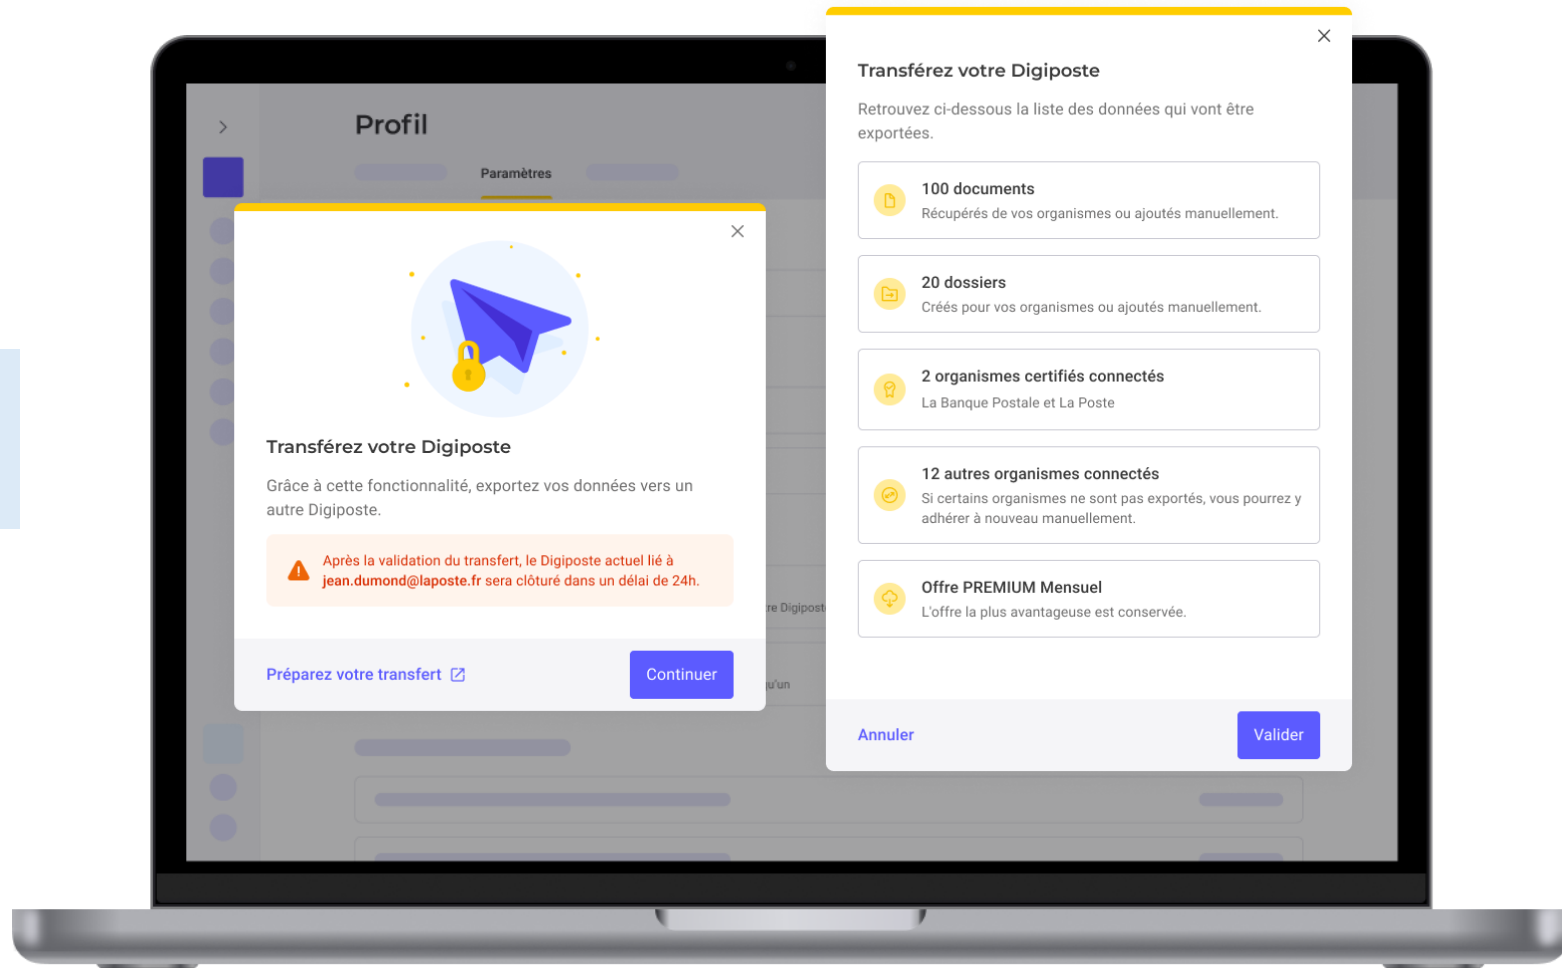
Profil

Paramètres

Transférez votre Digiposte

Grâce à cette fonctionnalité, exportez vos données vers un autre Digiposte.

Après la validation du transfert, le Digiposte actuel lié à jean.dumond@laposte.fr sera clôturé dans un délai de 24h.

Préparez votre transfert

Continuer

re Digipost

u'un

Transférez votre Digiposte

Retrouvez ci-dessous la liste des données qui vont être exportées.

100 documents
Récupérés de vos organismes ou ajoutés manuellement.

20 dossiers
Créés pour vos organismes ou ajoutés manuellement.

2 organismes certifiés connectés
La Banque Postale et La Poste

12 autres organismes connectés
Si certains organismes ne sont pas exportés, vous pourrez y adhérer à nouveau manuellement.

Offre PREMIUM Mensuel
L'offre la plus avantageuse est conservée.

Annuler

Valider